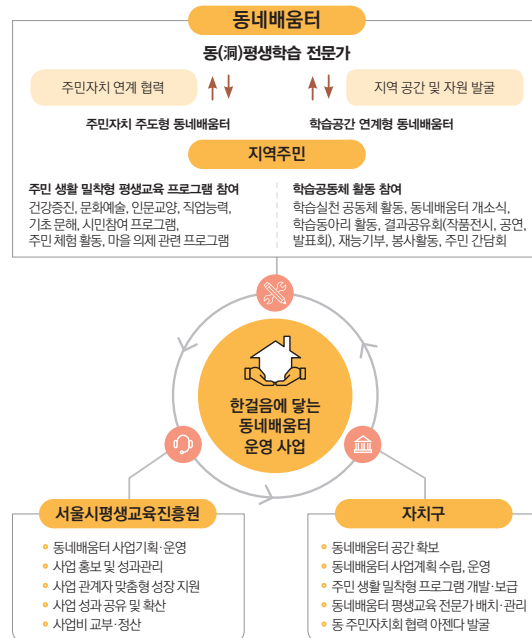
동네배움터

동(洞)평생학습 전문가

주민자치 연계 협력

지역 공간 및 자원 발굴

주민자치 주도형 동네배움터

학습공간 연계형 동네배움터

지역주민

주민 생활 밀착형 평생교육 프로그램 참여
건강증진, 문화예술, 인문교양, 직업능력, 기초 문해, 시민참여 프로그램, 주민 체험 활동, 마을 의제 관련 프로그램

학습공동체 활동 참여
학습실천 공동체 활동, 동네배움터 개소식, 학습동아리 활동, 결과공유회(작품전시, 공연, 발표회), 재능기부, 봉사활동, 주민 간담회

한걸음에 닿는 동네배움터 운영 사업

서울시평생교육진흥원
동네배움터 사업기획·운영
사업 홍보 및 성과관리
사업 관계자 맞춤형 성장 지원
사업 성과 공유 및 확산
사업비 교부·정산

자치구
동네배움터 공간 확보
동네배움터 사업계획 수립, 운영
주민 생활 밀착형 프로그램 개발·보급
동네배움터 평생교육 전문가 배치·관리
동 주민자치회 협력 아젠다 발굴